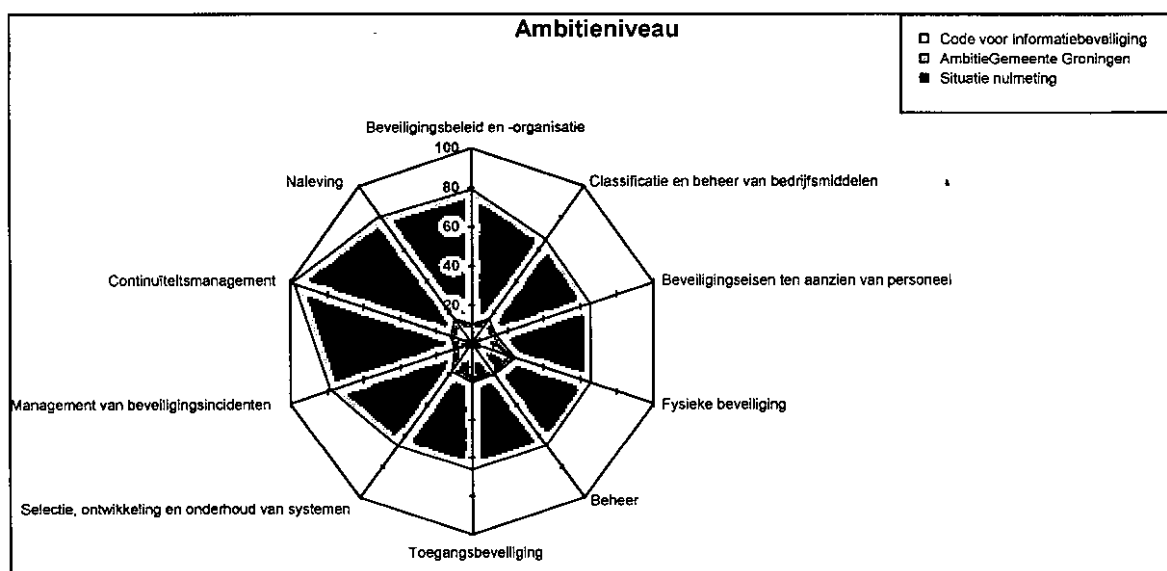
Ambitieniveau

Code voor informatiebeveiliging
AmbitieGemeente Groningen
Situatie nulmeting

Beveiligingsbeleid en -organisatie
100
80
60
40
20
Classificatie en beheer van bedrijfsmiddelen
Beveiligingseisen ten aanzien van personeel
Fysieke beveiliging
Beheer
Toegangsbeveiliging
Selectie, ontwikkeling en onderhoud van systemen
Management van beveiligingsincidenten
Continuïteitsmanagement
Naleving